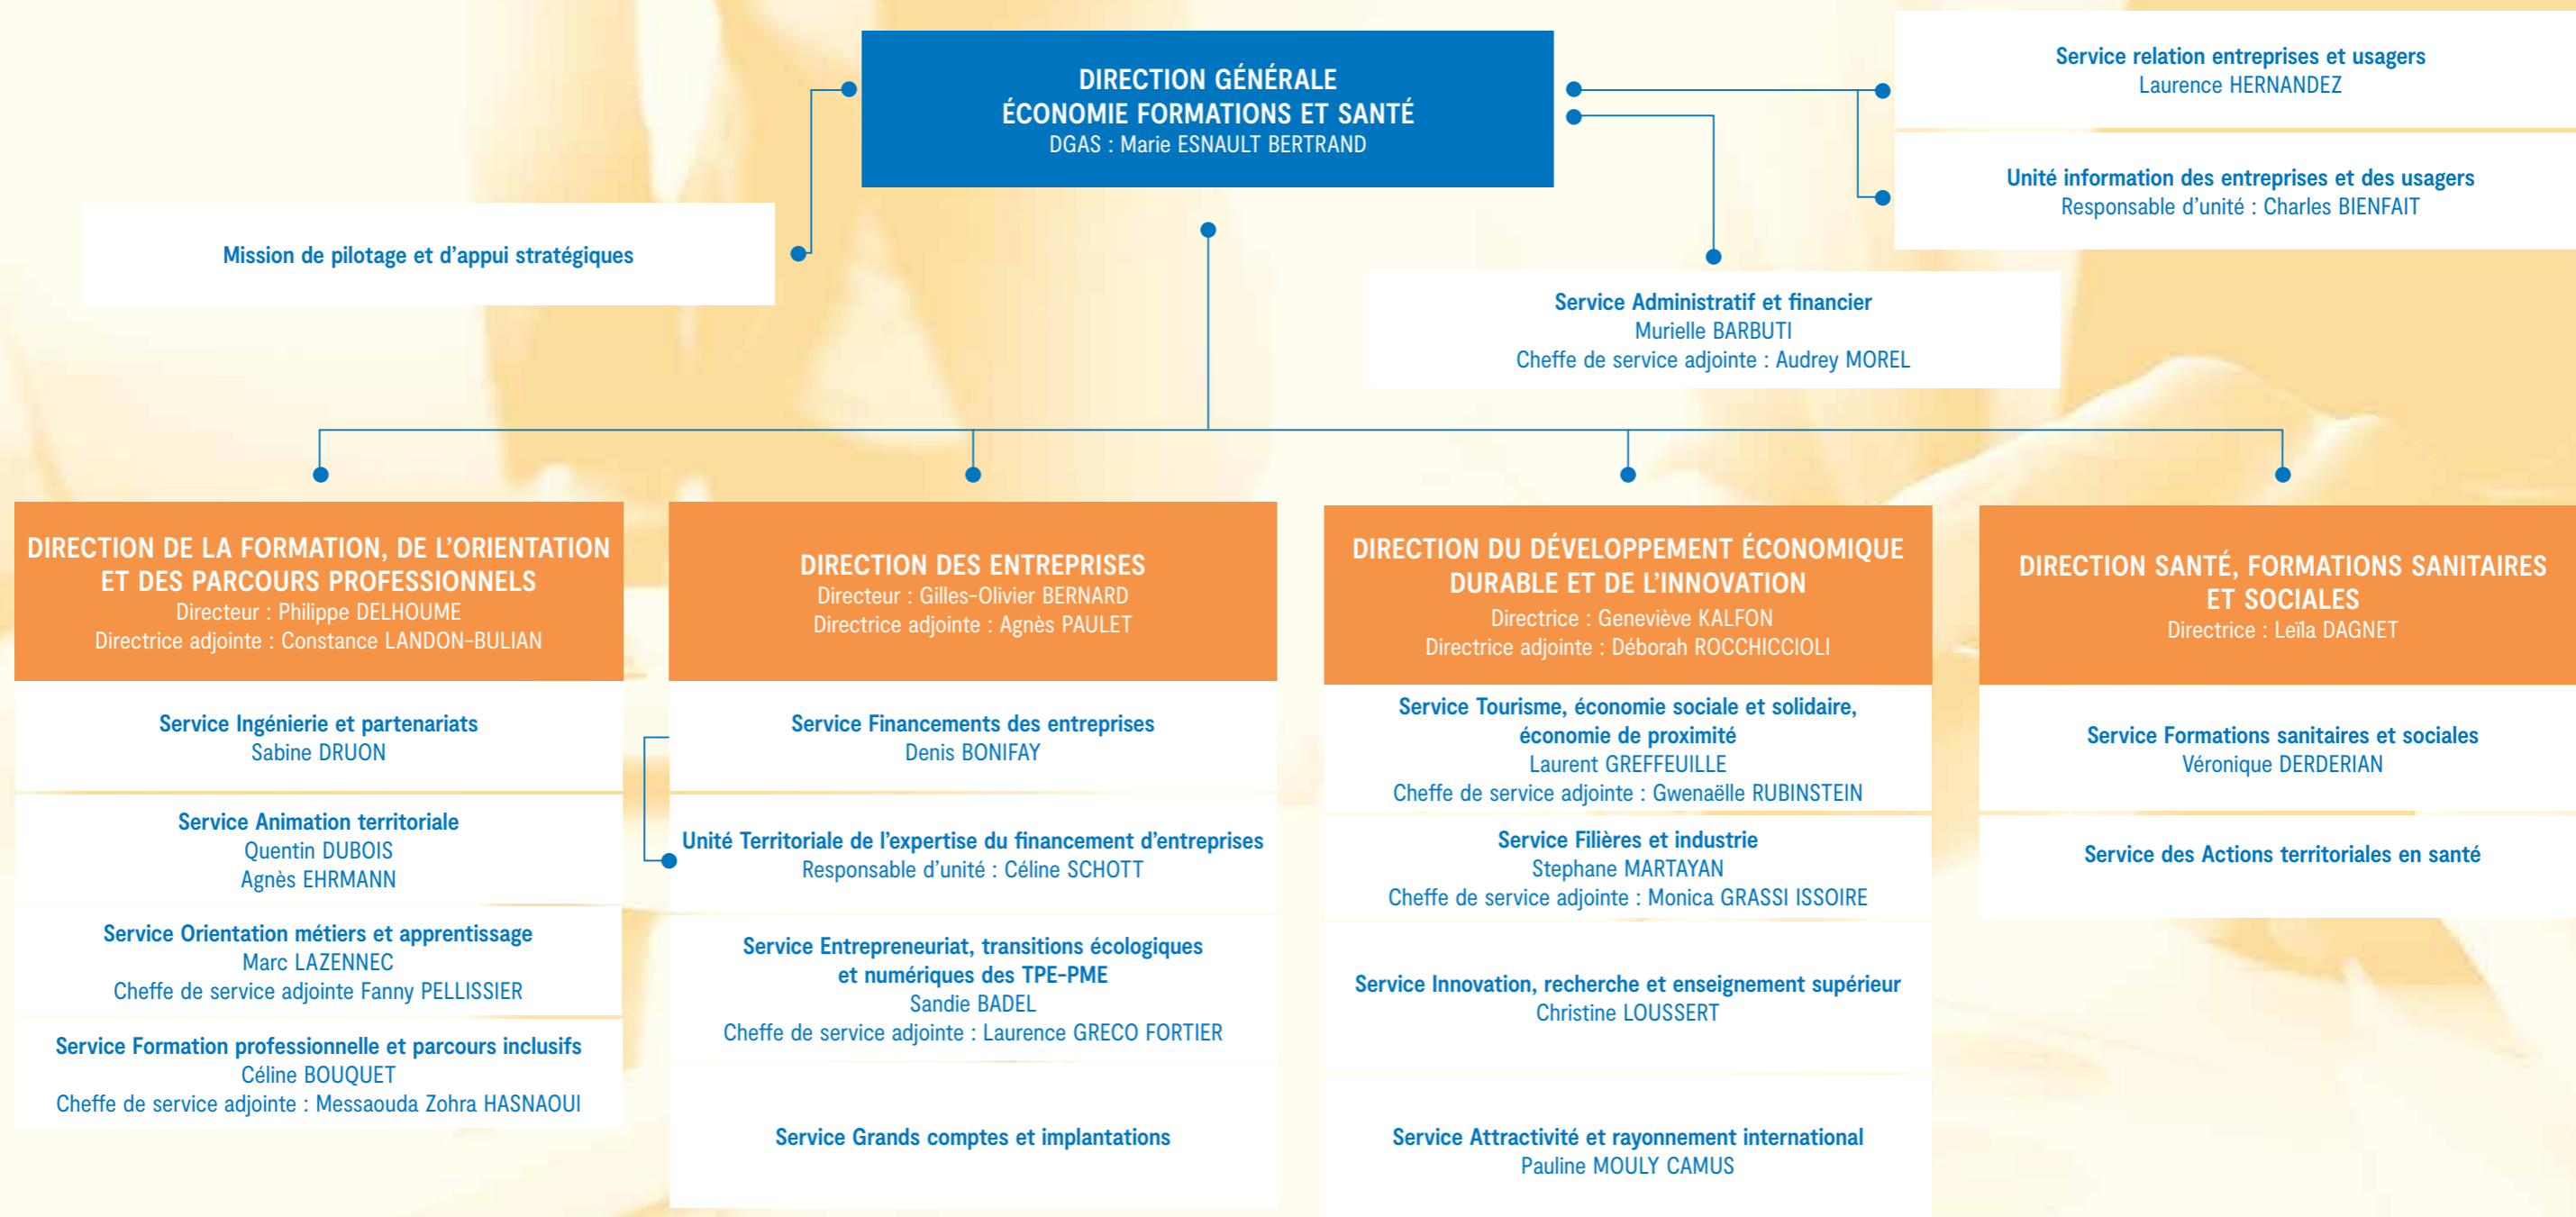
DIRECTION GÉNÉRALE
ÉCONOMIE FORMATIONS ET SANTÉ
DGAS : Marie ESNAULT BERTRAND

Service relation entreprises et usagers
Laurence HERNANDEZ

Unité information des entreprises et des usagers
Responsable d’unité : Charles BIENFAIT

Mission de pilotage et d’appui stratégiques

Service Administratif et financier
Murielle BARBUTI
Cheffe de service adjointe : Audrey MOREL

DIRECTION DE LA FORMATION, DE L’ORIENTATION ET DES PARCOURS PROFESSIONNELS
Directeur : Philippe DELHOUME
Directrice adjointe : Constance LANDON-BULIAN

Service Ingénierie et partenariats
Sabine DRUON

Service Animation territoriale
Quentin DUBOIS
Agnès EHRMANN

Service Orientation métiers et apprentissage
Marc LAZENNEC
Cheffe de service adjointe Fanny PELLISSIER

Service Formation professionnelle et parcours inclusifs
Céline BOUQUET
Cheffe de service adjointe : Messaouda Zohra HASNAOUI

DIRECTION DES ENTREPRISES
Directeur : Gilles-Olivier BERNARD
Directrice adjointe : Agnès PAULET

Service Financements des entreprises
Denis BONIFAY

Unité Territoriale de l’expertise du financement d’entreprises
Responsable d’unité : Céline SCHOTT

Service Entrepreneuriat, transitions écologiques et numériques des TPE-PME
Sandie BADEL
Cheffe de service adjointe : Laurence GRECO FORTIER

Service Grands comptes et implantations

DIRECTION DU DÉVELOPPEMENT ÉCONOMIQUE DURABLE ET DE L’INNOVATION
Directrice : Geneviève KALFON
Directrice adjointe : Déborah ROCCHICCIOLI

Service Tourisme, économie sociale et solidaire, économie de proximité
Laurent GREFFEUILLE
Cheffe de service adjointe : Gwenaëlle RUBINSTEIN

Service Filières et industrie
Stephane MARTAYAN
Cheffe de service adjointe : Monica GRASSI ISSOIRE

Service Innovation, recherche et enseignement supérieur
Christine LOUSSERT

Service Attractivité et rayonnement international
Pauline MOULY CAMUS

DIRECTION SANTÉ, FORMATIONS SANITAIRES ET SOCIALES
Directrice : Leïla DAGNET

Service Formations sanitaires et sociales
Véronique DERDERIAN

Service des Actions territoriales en santé